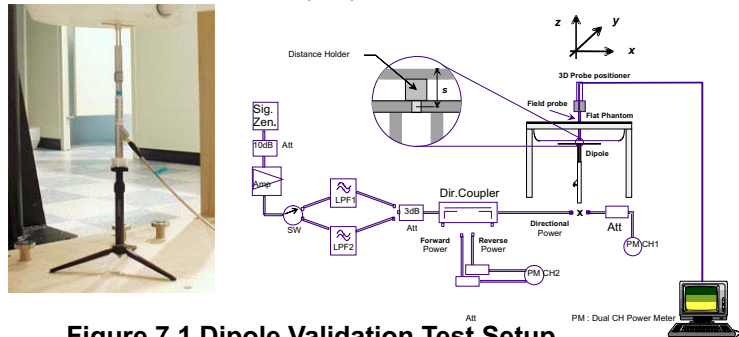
z
y
x

Distance Holder
s

3D Probe positioner
Field probe
Flat Phantom
Dipole

Sig. Zen.
10dB Att
Amp
LPF1
LPF2
SW
3dB
Att
Dir.Coupler
Directional Power
x
Att
PM CH1
Forward Power
Reverse Power
PM CH2
Att
PM : Dual CH Power Meter

Figure 7.1 Dipole Validation Test Setup